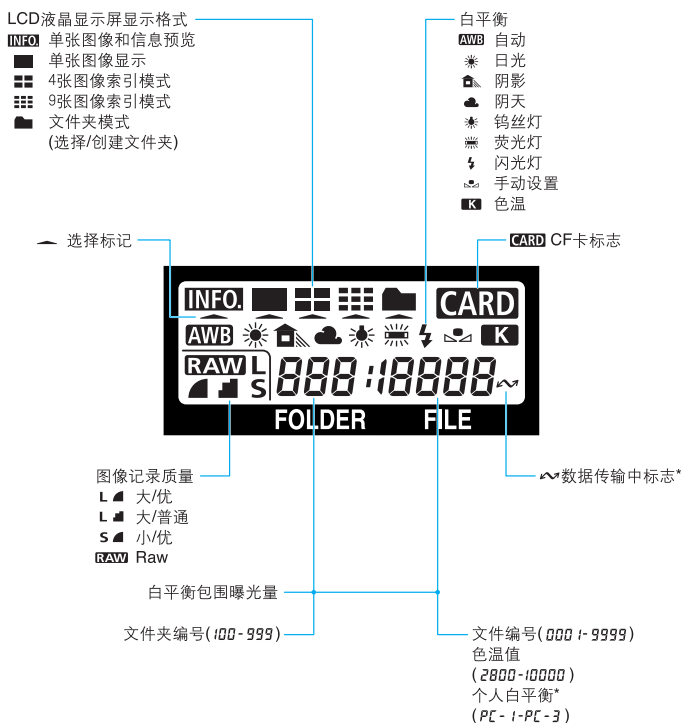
LCD液晶显示屏显示格式
INFO. 单张图像和信息预览
单张图像显示
4张图像索引模式
9张图像索引模式
文件夹模式
(选择/创建文件夹)

白平衡
AWB 自动
日光
阴影
阴天
钨丝灯
荧光灯
闪光灯
手动设置
K 色温

选择标记

CARD CF卡标志

INFO.
CARD
AWB
K
RAW L S
888:18888
FOLDER FILE

图像记录质量
L 大/优
L 大/普通
S 小/优
RAW Raw

数据传输中标志*

白平衡包围曝光量

文件夹编号(100-999)

文件编号(0001-9999)
色温值
(2800-10000)
个人白平衡*
(PC-1-PC-3)